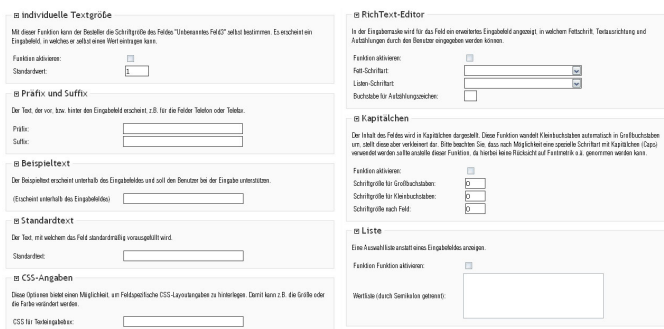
⊟ Individuelle Textgröße

Mit dieser Funktion kann der Besteller die Schriftgröße des Feldes "Unbenanntes Feld3" selbst bestimmen. Es erscheint ein Eingabefeld, in welches er selbst einen Wert eintragen kann.

Funktion aktivieren:

Standardwert: 1

⊟ Präfix und Suffix

Der Text, der vor, bzw. hinter den Eingabefeld erscheint, z.B. für die Felder Telefon oder Telefax.

Präfix:

Suffix:

⊟ Beispieltext

Der Beispieltext erscheint unterhalb des Eingabefeldes und soll den Benutzer bei der Eingabe unterstützen.

(Erscheint unterhalb des Eingabefeldes)

⊟ Standardtext

Der Text, mit welchem das Feld standardmäßig vorausgefüllt wird.

Standardtext:

⊟ CSS-Angaben

Diese Optionen bietet einen Möglichkeit, um Feldspezifische CSS-Layoutangaben zu hinterlegen. Damit kann z.B. die Größe oder die Farbe verändert werden.

CSS für Texteingabebox:

⊟ RichText-Editor

In der Eingabemaske wird für das Feld ein erweitertes Eingabefeld angezeigt, in welchem Fettschrift, Textausrichtung und Aufzählungen durch den Benutzer eingegeben werden können.

Funktion aktivieren:

Fett-Schriftart

Listen-Schriftart

Buchstabe für Aufzählungszeichen:

⊟ Kapitälchen

Der Inhalt des Feldes wird in Kapitälchen dargestellt. Diese Funktion wandelt Kleinbuchstaben automatisch in Großbuchstaben um, stellt diese aber verkleinert dar. Bitte beachten Sie, dass nach Möglichkeit eine spezielle Schriftart mit Kapitälchen (Caps) verwendet werden sollte anstelle dieser Funktion, da hierbei keine Rücksicht auf Fontmetrik o.ä. genommen werden kann.

Funktion aktivieren:

Schriftgröße für Großbuchstaben: 0

Schriftgröße für Kleinbuchstaben: 0

Schriftgröße nach Feld: 0

⊟ Liste

Eine Auswahlliste anstatt eines Eingabefeldes anzeigen.

Funktion Funktion aktivieren:

Werteliste (durch Semikolon getrennt):